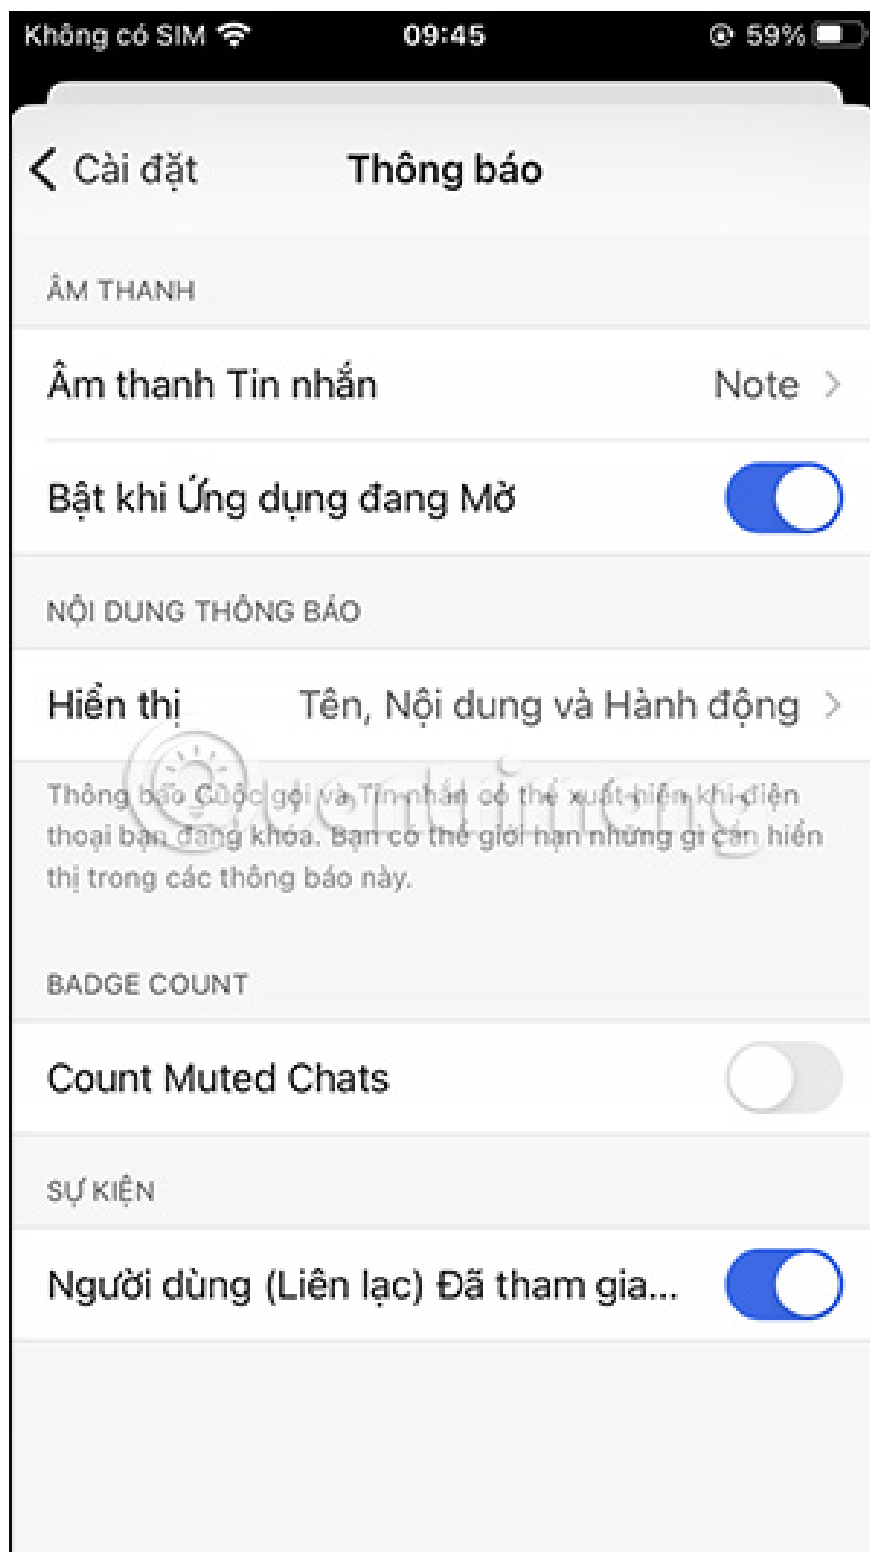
Không có SIM 09:45 59%

Cài đặt Thông báo

ÂM THANH

Âm thanh Tin nhắn Note

Bật khi Ứng dụng đang Mở

NỘI DUNG THÔNG BÁO

Hiển thị Tên, Nội dung và Hành động

Thông báo Cuộc gọi và Tin nhắn có thể xuất hiện khi điện thoại bạn đang khóa. Bạn có thể giới hạn những gì cần hiển thị trong các thông báo này.

BADGE COUNT

Count Muted Chats

SỰ KIỆN

Người dùng (Liên lạc) Đã tham gia...